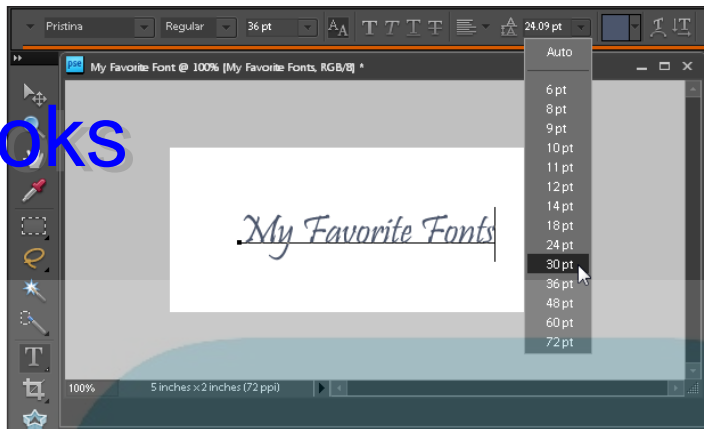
Pristina
Regular
36 pt
24.09 pt
Auto
6 pt
8 pt
9 pt
10 pt
11 pt
12 pt
14 pt
18 pt
24 pt
30 pt
36 pt
48 pt
60 pt
72 pt
pse
My Favorite Font @ 100% (My Favorite Fonts, RGB/8) *
oks
My Favorite Fonts
100%
5 inches x 2 inches (72 ppi)